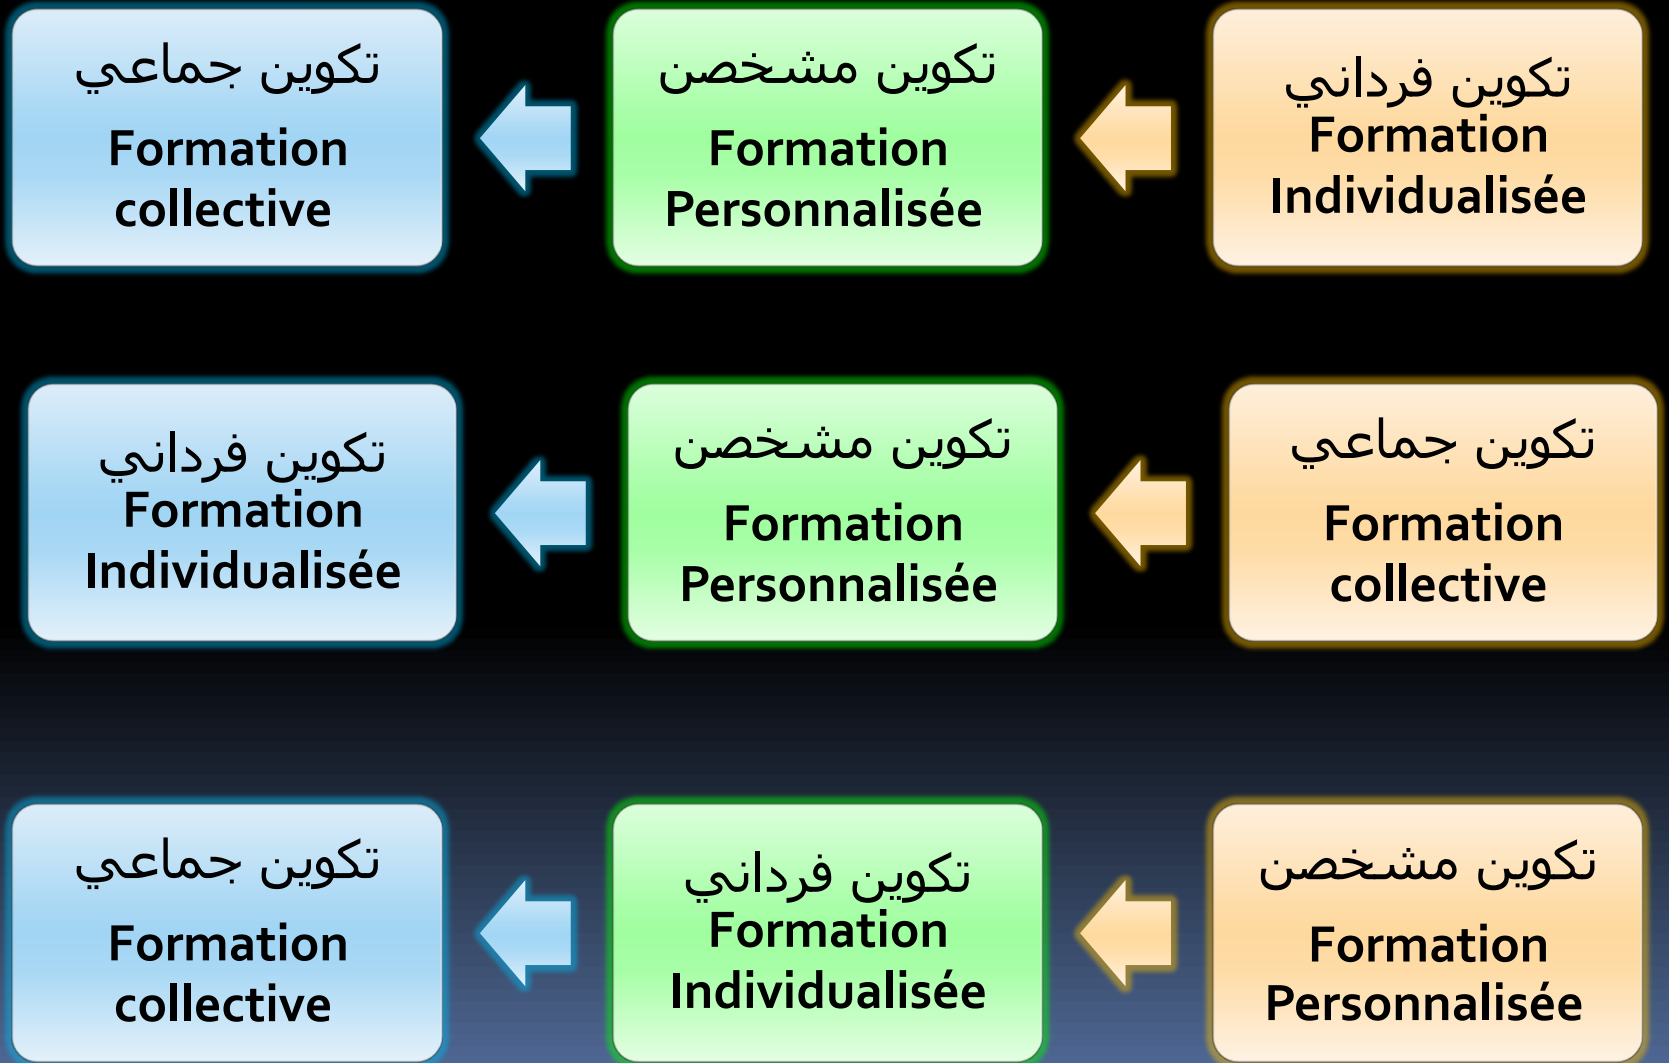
تكوين فرداني
Formation Individualisée

تكوين مشخص
Formation Personnalisée

تكوين جماعي
Formation collective

تكوين جماعي
Formation collective

تكوين مشخص
Formation Personnalisée

تكوين فرداني
Formation Individualisée

تكوين مشخص
Formation Personnalisée

تكوين فرداني
Formation Individualisée

تكوين جماعي
Formation collective